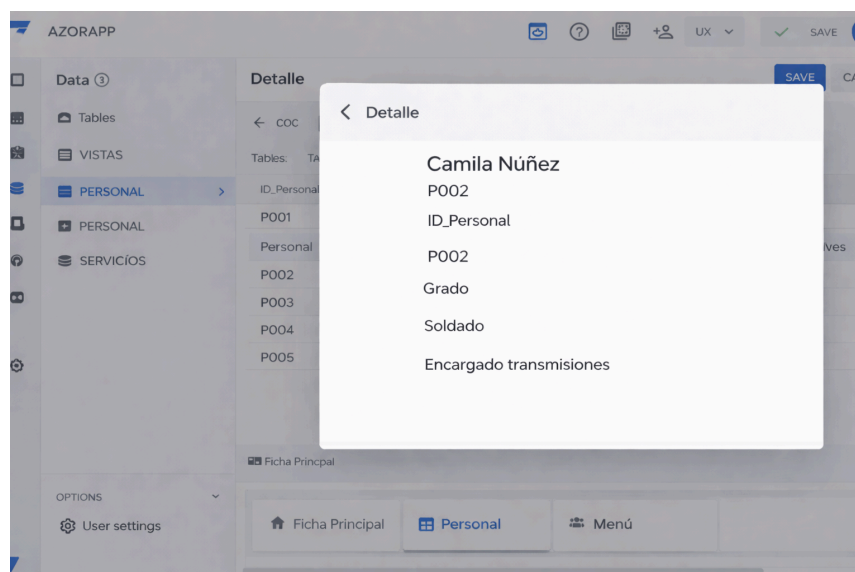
AZORAPP

UX

SAVE

Data 3

Tables

VISTAS

PERSONAL

PERSONAL

SERVICIOS

OPTIONS

User settings

Detalle

SAVE

CA

← COC

Tables: TA

ID_Personal

P001

Personal

P002

P003

P004

P005

lves

Ficha Princpal

Ficha Principal

Personal

Menú

< Detalle

Camila Núñez

P002

ID_Personal

P002

Grado

Soldado

Encargado transmisiones